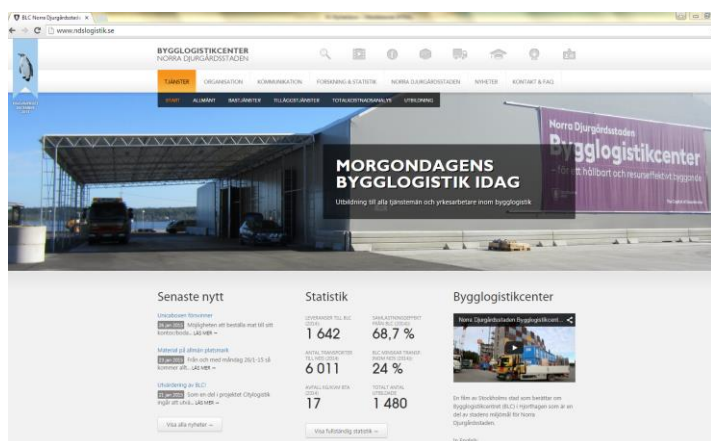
BLC Norra Djurgårdsstad ×

www.ndslogistik.se

BYGGLOGISTIKCENTER
NORRA DJURGÅRDSSTADEN

TJÄNSTER ORGANISATION KOMMUNIKATION FORSKNING & STATISTIK NORRA DJURGÅRDSSTADEN NYHETER KONTAKT & FAQ

START ALLMÄNT BASTJÄNSTER TILLÄGGSTJÄNSTER TOTALKOSTNADSANALYS UTBILDNING

Norra Djurgårdsstaden
Bygglogistikcenter
- för ett hållbart och resurseffektivt byggande

MORGONDAGENS BYGGLOGISTIK IDAG
Utbildning till alla tjänstemän och yrkesarbetare inom bygglogistik

Senaste nytt

Unicabosen försvinner
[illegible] Möjligheten att beställa mat till sitt kontor/bodar... LÄS MER »

Material på allmän platsmark
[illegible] Från och med måndag 26/1-15 så kommer allt... LÄS MER »

Utvärdering av BLC!
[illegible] Som en del i projektet Citylogistik ingår att utvä... LÄS MER »

Visa alla nyheter »

Statistik

LEVERANSER TILL BLC (2014)
1 642

SAMLASTNINGSGRAD FRÅN BLC (2014)
68,7 %

ANTAL TRANSPORTER TILL NDS (2014)
6 011

BLC MINSKAR TRAFIKEN MED (2014)
24 %

AVFALLSGÅRDAR NDS (2014)
17

TOTALT ANTAL UTBILDADE
1 480

Visa fullständig statistik »

Bygglogistikcenter

Norra Djurgårdsstaden Bygglogistikcent...

En film av Stockholms stad som berättar om Bygglogistikcentret (BLC) i Hjorthagen som är en del av stadens miljömål för Norra Djurgårdsstaden.